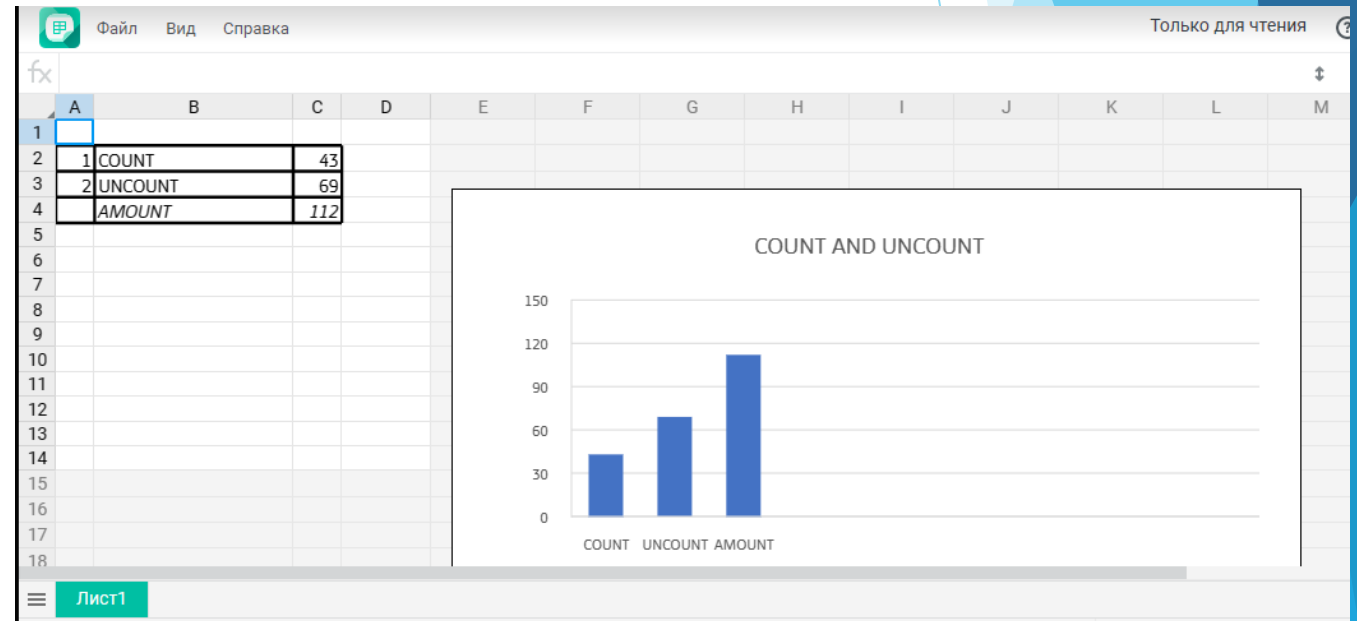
Файл Вид Справка

Только для чтения ?

fx

| | A | B | C | D | E | F | G | H | I | J | K | L | M |
|---|---|---|---|---|---|---|---|---|---|---|---|---|---|
| 1 | | | | | | | | | | | | | |
| 2 | 1 | COUNT | 43 | | | | | | | | | | |
| 3 | 2 | UNCOUNT | 69 | | | | | | | | | | |
| 4 | | AMOUNT | 112 | | | | | | | | | | |
| 5 | | | | | | | | | | | | | |
| 6 | | | | | | | | | | | | | |
| 7 | | | | | | | | | | | | | |
| 8 | | | | | | | | | | | | | |
| 9 | | | | | | | | | | | | | |
| 10 | | | | | | | | | | | | | |
| 11 | | | | | | | | | | | | | |
| 12 | | | | | | | | | | | | | |
| 13 | | | | | | | | | | | | | |
| 14 | | | | | | | | | | | | | |
| 15 | | | | | | | | | | | | | |
| 16 | | | | | | | | | | | | | |
| 17 | | | | | | | | | | | | | |
| 18 | | | | | | | | | | | | | |

COUNT AND UNCOUNT

150
120
90
60
30
0

COUNT UNCOUNT AMOUNT

Лист1